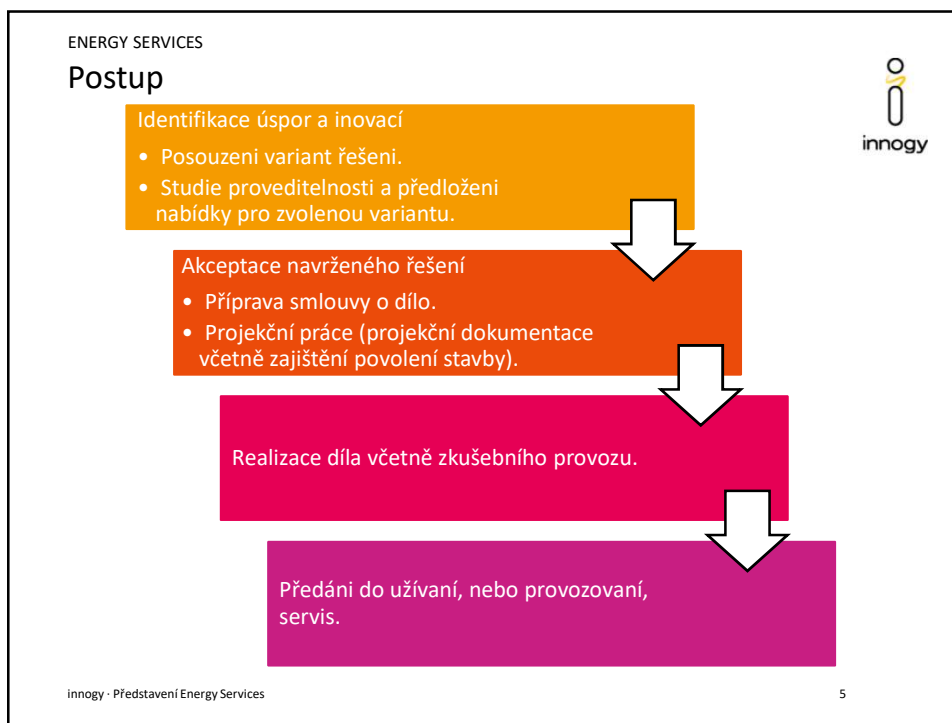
ENERGY SERVICES

Postup

innogy

Identifikace úspor a inovací

• Posouzeni variant řešeni.
• Studie proveditelnosti a předloženi nabídky pro zvolenou variantu.

Akceptace navrženého řešení

• Příprava smlouvy o dílo.
• Projekční práce (projekční dokumentace včetně zajištění povolení stavby).

Realizace díla včetně zkušebního provozu.

Předáni do užívaní, nebo provozovaní, servis.

innogy · Představení Energy Services

5